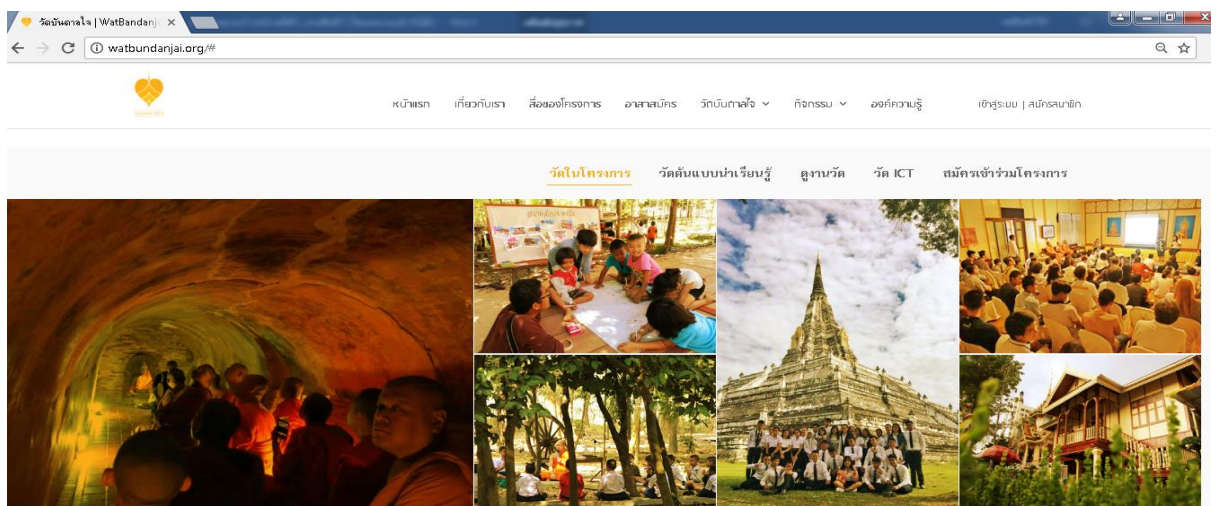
วัดบันดาลใจ | WatBandanj ×

watbundanjai.org/#

หน้าแรก เกี่ยวกับเรา สื่อของโครงการ อาสาสมัคร วัดบันดาลใจ กิจกรรม องค์ความรู้ เข้าสู่ระบบ | สมัครสมาชิก

วัดในโครงการ วัดต้นแบบนำเรียนรู้ ดูงานวัด วัด ICT สมัครเข้าร่วมโครงการ